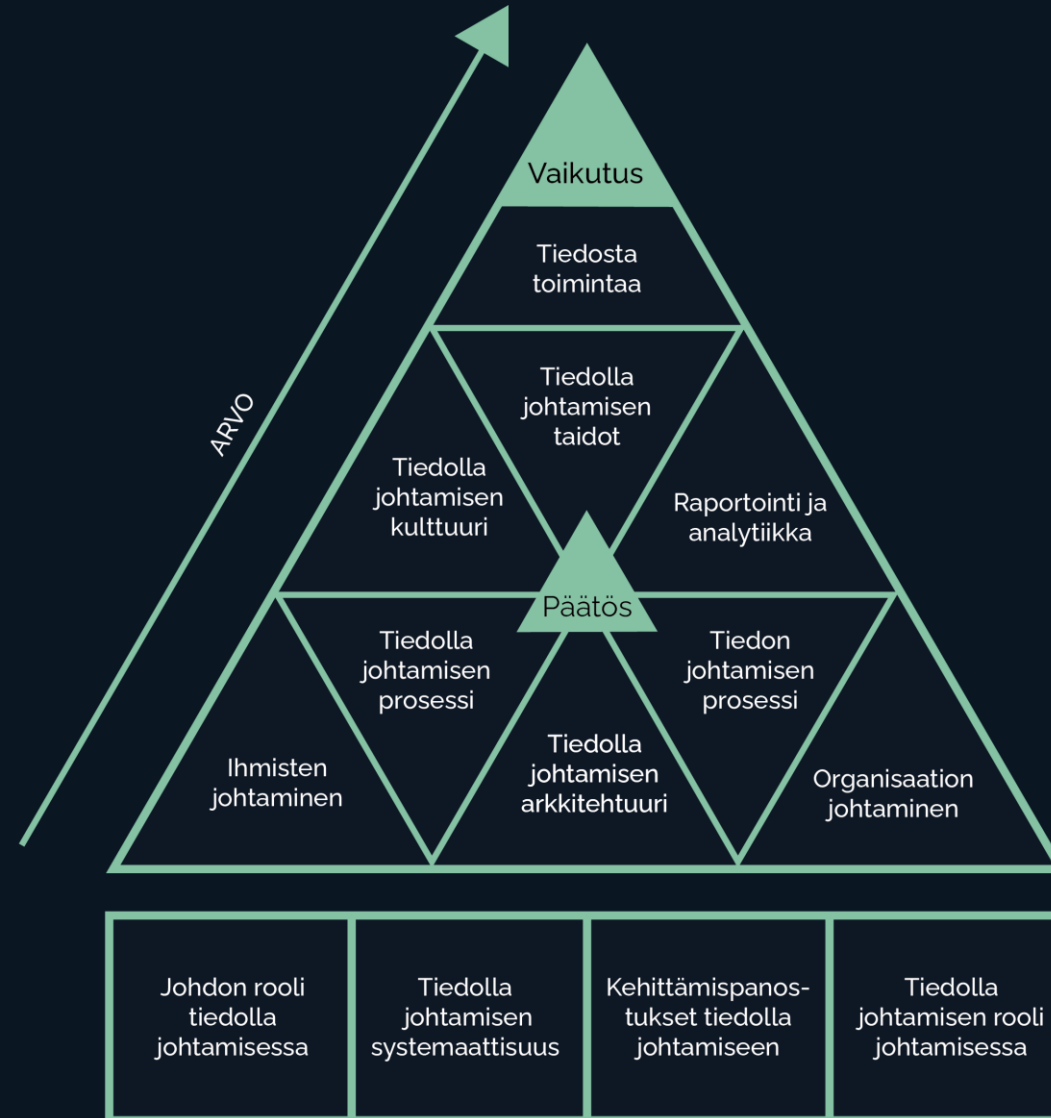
ARVO

Vaikutus

Tiedosta toimintaa

Tiedolla johtamisen kulttuuri

Tiedolla johtamisen taidot

Raportointi ja analytiikka

Päätös

Ihmisten johtaminen

Tiedolla johtamisen prosessi

Tiedolla johtamisen arkkitehtuuri

Tiedon johtamisen prosessi

Organisaation johtaminen

| Johdon rooli tiedolla johtamisessa | Tiedolla johtamisen systemaattisuus | Kehittämispanostukset tiedolla johtamiseen | Tiedolla johtamisen rooli johtamisessa |
|---|---|---|---|